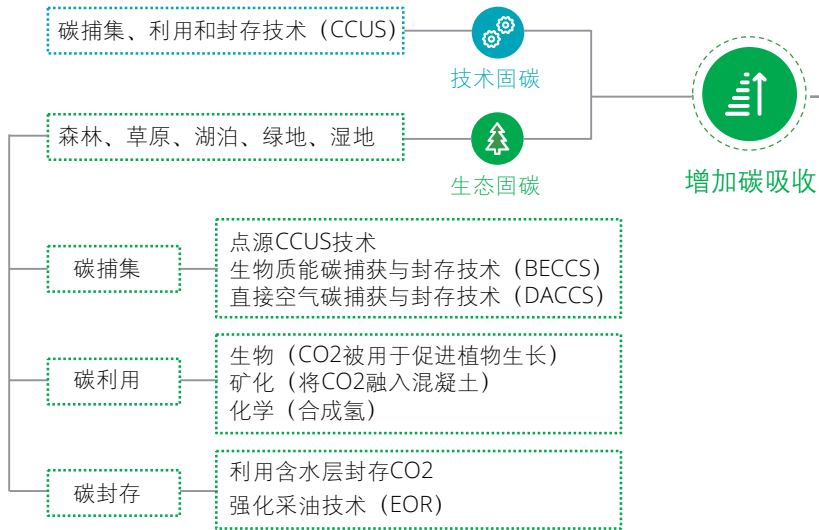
碳捕集、利用和封存技术（CCUS）

技术固碳

森林、草原、湖泊、绿地、湿地

生态固碳

增加碳吸收

碳捕集

点源CCUS技术
生物质能碳捕获与封存技术（BECCS）
直接空气碳捕获与封存技术（DACCS）

碳利用

生物（CO2被用于促进植物生长）
矿化（将CO2融入混凝土）
化学（合成氢）

碳封存

利用含水层封存CO2
强化采油技术（EOR）